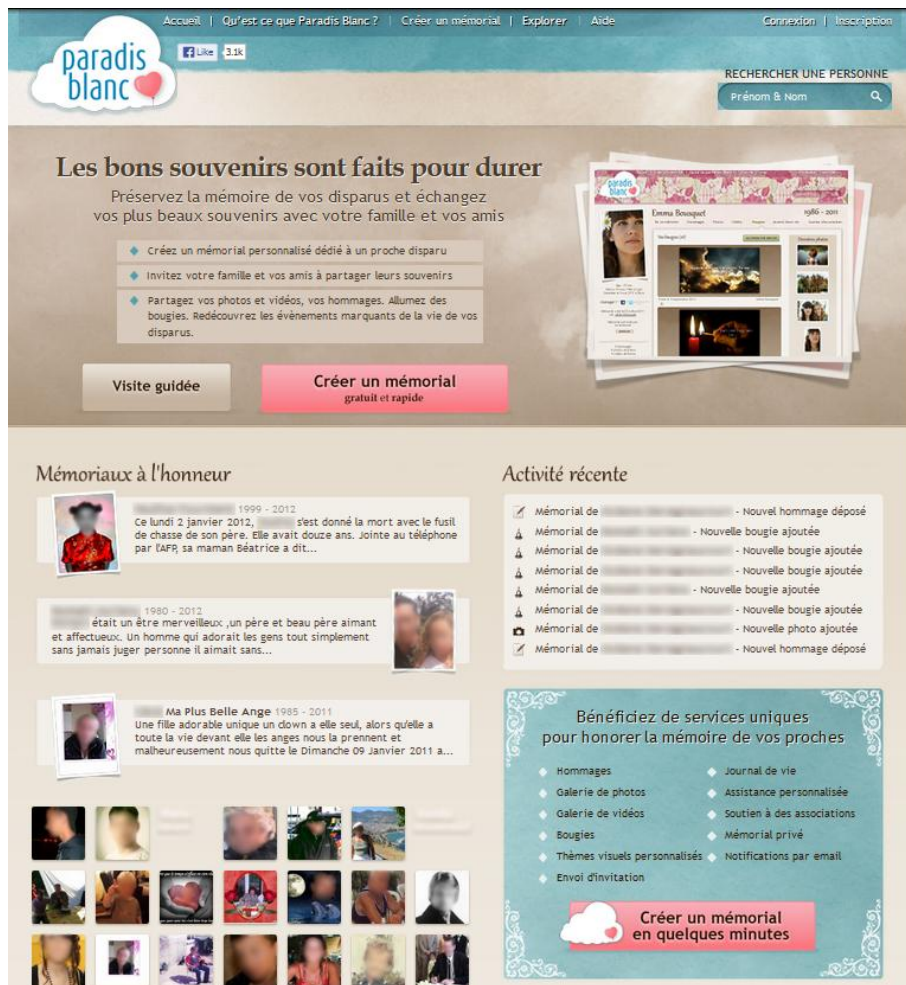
Accueil | Qu'est ce que Paradis Blanc ? | Créer un mémorial | Explorer | Aide

Connexion | Inscription

paradis blanc

Like 3.1k

RECHERCHER UNE PERSONNE

Prénom & Nom

Les bons souvenirs sont faits pour durer

Préservez la mémoire de vos disparus et échangez vos plus beaux souvenirs avec votre famille et vos amis

Créez un mémorial personnalisé dédié à un proche disparu

Invitez votre famille et vos amis à partager leurs souvenirs

Partagez vos photos et vidéos, vos hommages. Allumez des bougies. Redécouvrez les évènements marquants de la vie de vos disparus.

Emma Bousquet 1986 - 2011

Visite guidée

Créer un mémorial
gratuit et rapide

Mémoriaux à l'honneur

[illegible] 1999 - 2012
Ce lundi 2 janvier 2012, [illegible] s'est donné la mort avec le fusil de chasse de son père. Elle avait douze ans. Jointe au téléphone par l'AFP, sa maman Béatrice a dit...

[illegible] 1980 - 2012
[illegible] était un être merveilleux ,un père et beau père aimant et affectueux. Un homme qui adorait les gens tout simplement sans jamais juger personne il aimait sans...

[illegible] Ma Plus Belle Ange 1985 - 2011
Une fille adorable unique un clown a elle seul, alors qu'elle a toute la vie devant elle les anges nous la prennent et malheureusement nous quitte le Dimanche 09 Janvier 2011 a...

Activité récente

Mémorial de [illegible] - Nouvel hommage déposé
Mémorial de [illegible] - Nouvelle bougie ajoutée
Mémorial de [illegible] - Nouvelle bougie ajoutée
Mémorial de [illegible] - Nouvelle bougie ajoutée
Mémorial de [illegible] - Nouvelle bougie ajoutée
Mémorial de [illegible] - Nouvelle bougie ajoutée
Mémorial de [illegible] - Nouvelle photo ajoutée
Mémorial de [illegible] - Nouvel hommage déposé

Bénéficiez de services uniques pour honorer la mémoire de vos proches

Hommages
Galerie de photos
Galerie de vidéos
Bougies
Thèmes visuels personnalisés
Envoi d'invitation

Journal de vie
Assistance personnalisée
Soutien à des associations
Mémorial privé
Notifications par email

Créer un mémorial en quelques minutes